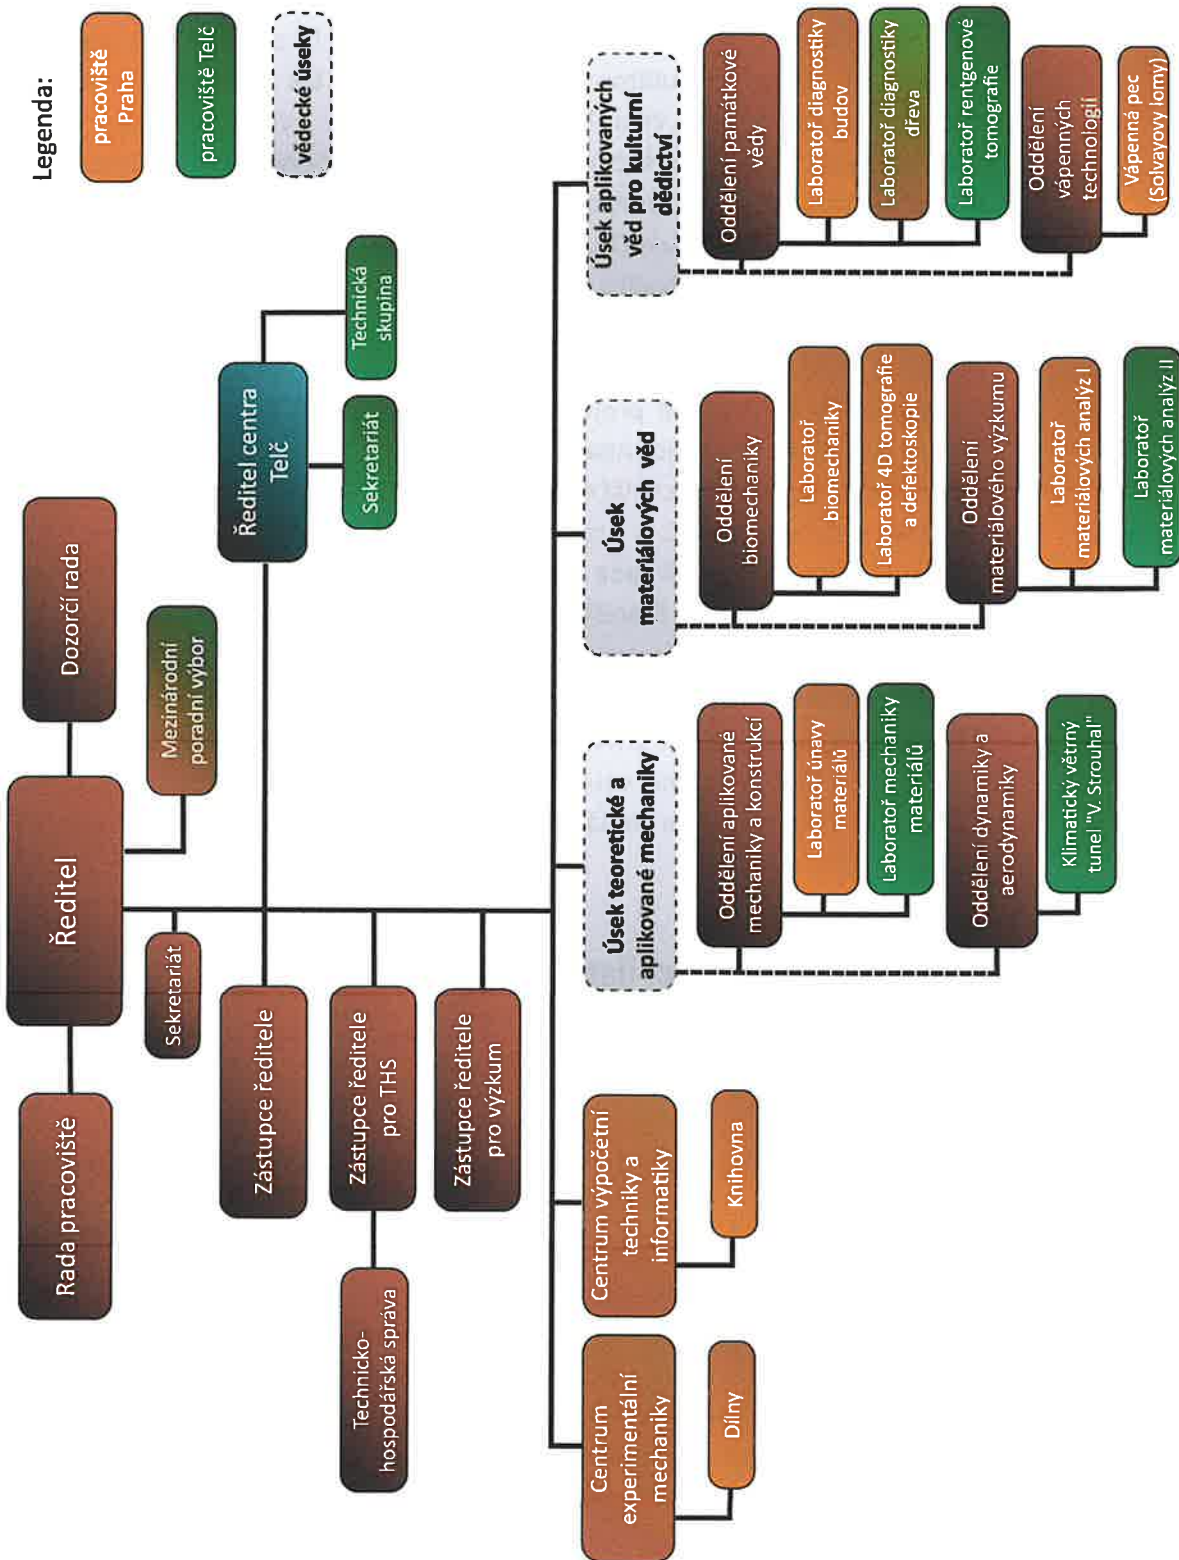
Legenda:
pracoviště Praha
pracoviště Telč
vědecké úseky

Dozorčí rada
Ředitel
Rada pracoviště
Mezinárodní poradní výbor
Sekretariát
Zástupce ředitele
Zástupce ředitele pro THS
Zástupce ředitele pro výzkum
Technicko-hospodářská správa
Ředitel centra Telč
Sekretariát
Technická skupina

Úsek aplikovaných věd pro kulturní dědictví
Oddělení památkové vědy
Laboratoř diagnostiky budov
Laboratoř diagnostiky dřeva
Laboratoř rentgenové tomografie
Oddělení vápenných technologií
Vápenná pec (Solvayovy lomy)

Úsek materiálových věd
Oddělení biomechaniky
Laboratoř biomechaniky
Laboratoř 4D tomografie a defektoskopie
Oddělení materiálového výzkumu
Laboratoř materiálových analýz I
Laboratoř materiálových analýz II

Úsek teoretické a aplikované mechaniky
Oddělení aplikované mechaniky a konstrukcí
Laboratoř únavy materiálů
Laboratoř mechaniky materiálů
Oddělení dynamiky a aerodynamiky
Klimatický větrný tunel "V. Strouhal"

Centrum výpočetní techniky a informatiky
Knihovna
Centrum experimentální mechaniky
Dílny